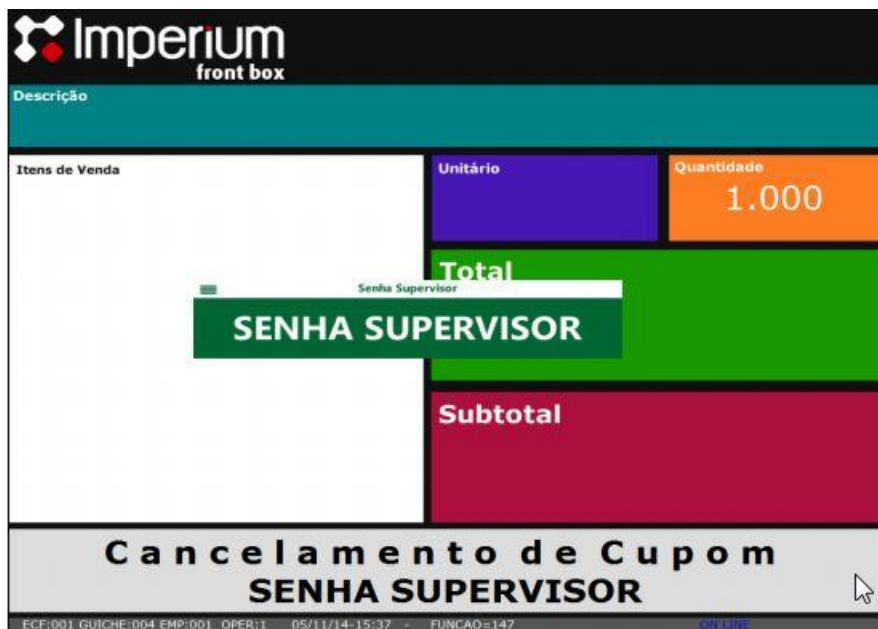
Imperium
front box

Descrição

Itens de Venda

Unitário

Quantidade
1.000

Total

Senha Supervisor

SENHA SUPERVISOR

Subtotal

Cancelamento de Cupom
SENHA SUPERVISOR

ECF:001 GUICHE:004 EMP:001 OPER:1 05/11/14-15:37 - FUNCAO=147 ON LINE